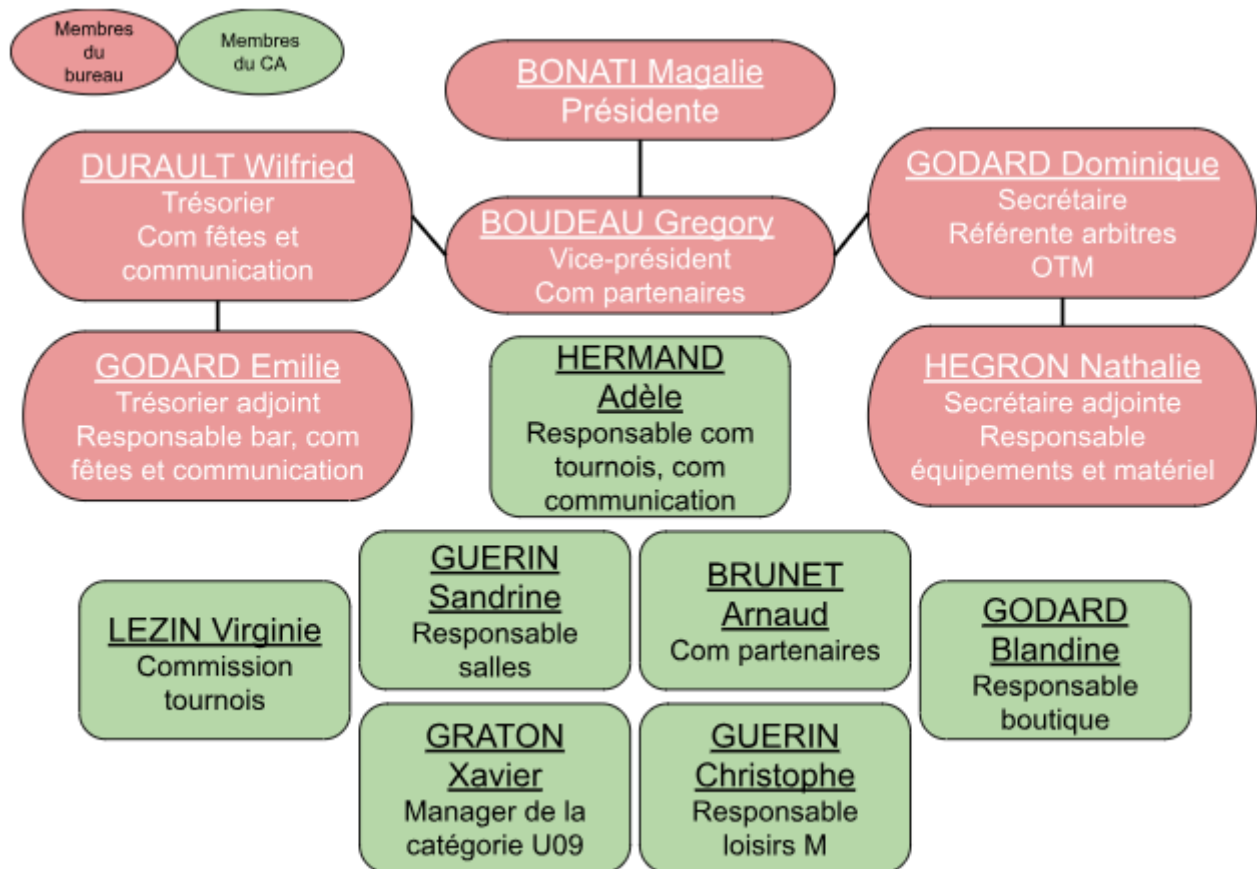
Membres du bureau

Membres du CA

BONATI Magalie
Présidente

DURAULT Wilfried
Trésorier
Com fêtes et communication

BOUDEAU Gregory
Vice-président
Com partenaires

GODARD Dominique
Secrétaire
Référente arbitres
OTM

GODARD Emilie
Trésorier adjoint
Responsable bar, com fêtes et communication

HERMAND Adèle
Responsable com tournois, com communication

HEGRON Nathalie
Secrétaire adjointe
Responsable équipements et matériel

GUERIN Sandrine
Responsable salles

BRUNET Arnaud
Com partenaires

LEZIN Virginie
Commission tournois

GODARD Blandine
Responsable boutique

GRATON Xavier
Manager de la catégorie U09

GUERIN Christophe
Responsable loisirs M